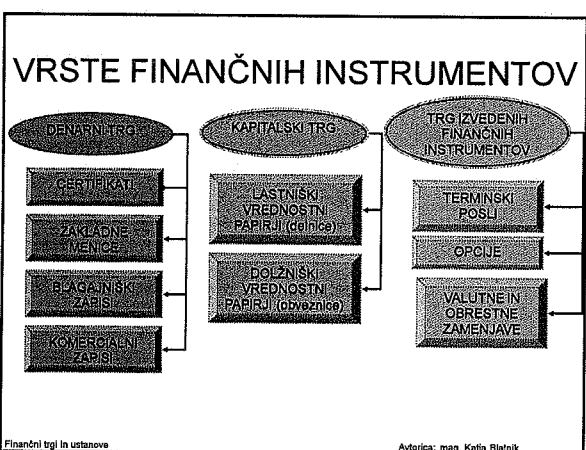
VRSTE FINANČNIH INSTRUMENTOV

DENARNI TRG

CERTIFIKATI

ZAKLADNE MENICE

BLAGAJNIŠKI ZAPISI

KOMERCIALNI ZAPISI

KAPITALSKI TRG

LASTNIŠKI VREDNOSTNI PAPIRJI (delnice)

DOLŽNIŠKI VREDNOSTNI PAPIRJI (obveznice)

TRG IZVEDENIH FINANČNIH INSTRUMENTOV

TERMINSKI POSLI

OPCIJE

VALUTNE IN OBRESTNE ZAMENJAVE

Finančni trgi in ustanove

Avtorica: mag. Katja Blatnik